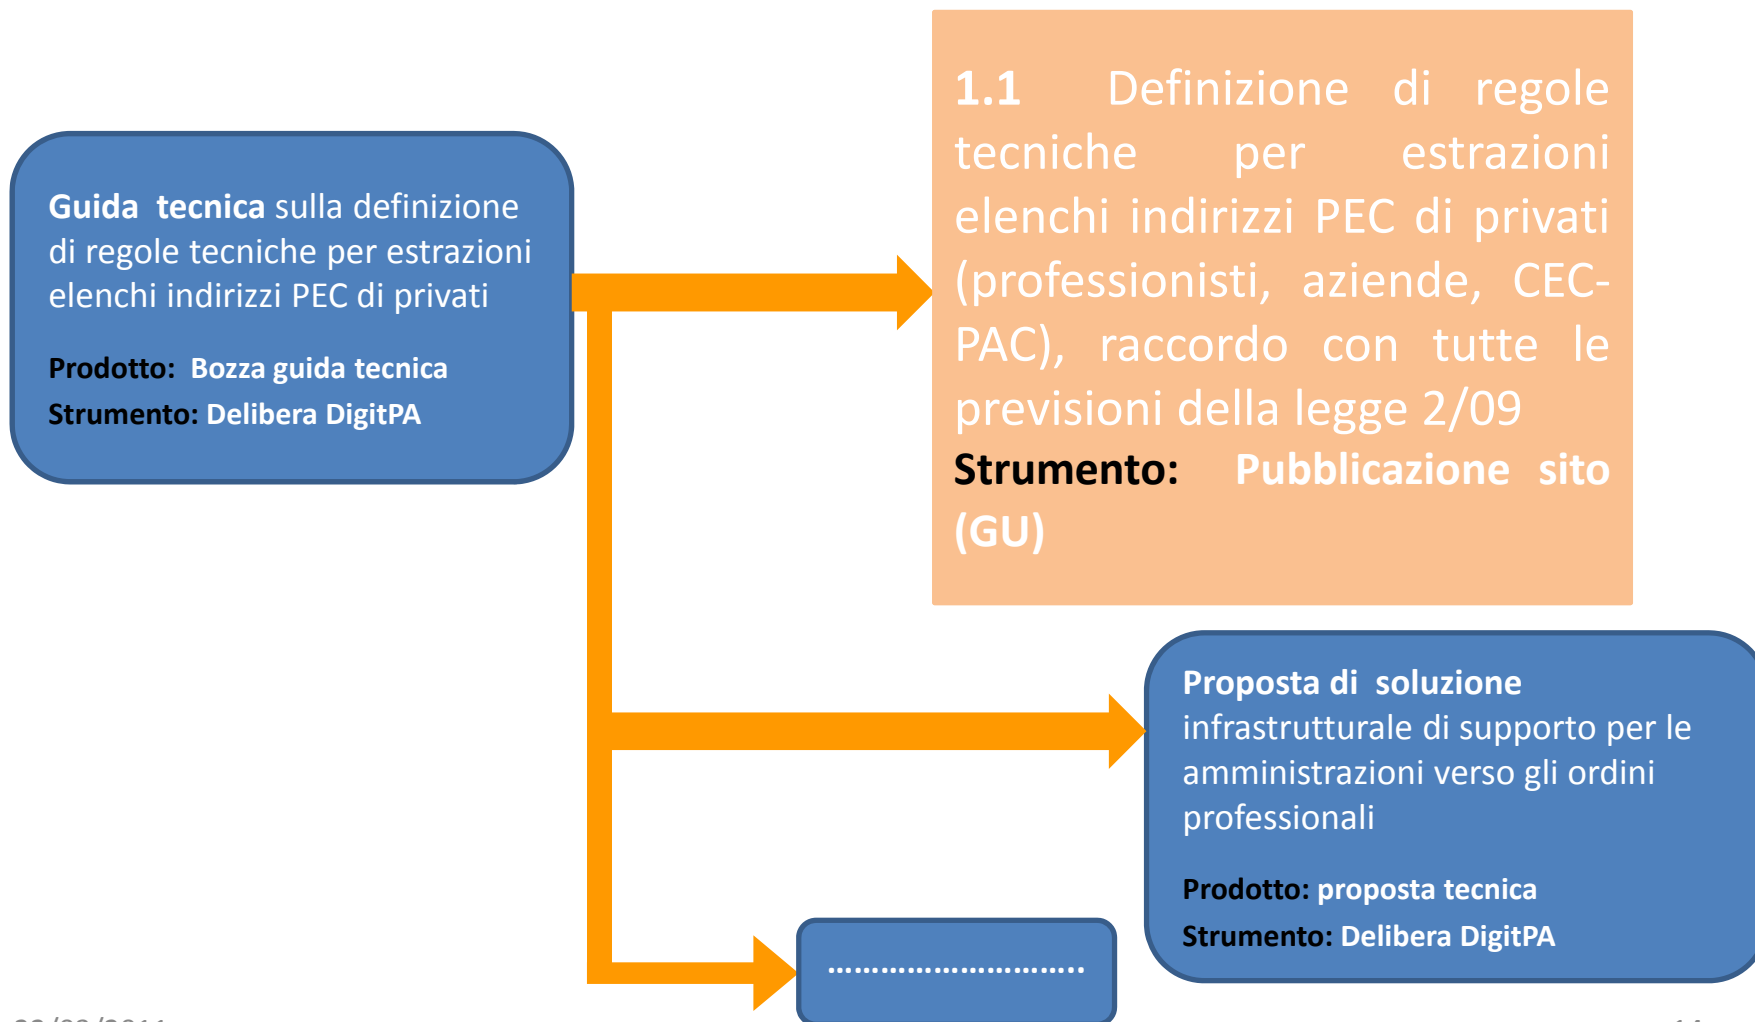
**Guida tecnica** sulla definizione di regole tecniche per estrazioni elenchi indirizzi PEC di privati

**Prodotto: Bozza guida tecnica**

**Strumento: Delibera DigitPA**

**1.1** Definizione di regole tecniche per estrazioni elenchi indirizzi PEC di privati (professionisti, aziende, CEC-PAC), raccordo con tutte le previsioni della legge 2/09

**Strumento: Pubblicazione sito (GU)**

**Proposta di soluzione** infrastrutturale di supporto per le amministrazioni verso gli ordini professionali

**Prodotto: proposta tecnica**

**Strumento: Delibera DigitPA**

…………………………

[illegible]